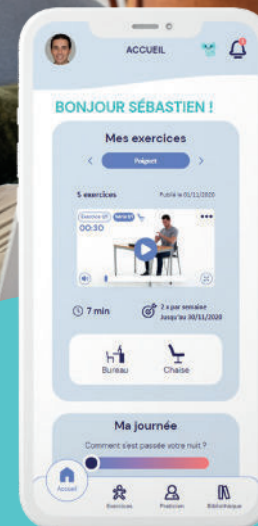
ACCUEIL

BONJOUR SÉBASTIEN !

Mes exercices

Poignet

5 exercices

Publié le 01/11/2020

Exercice 1/5

00:30

7 min

2 x par semaine
Jusqu'au 30/11/2020

Bureau

Chaise

Ma journée

Comment s'est passée votre nuit ?

Accueil

Exercices

Praticien

Bibliothèque